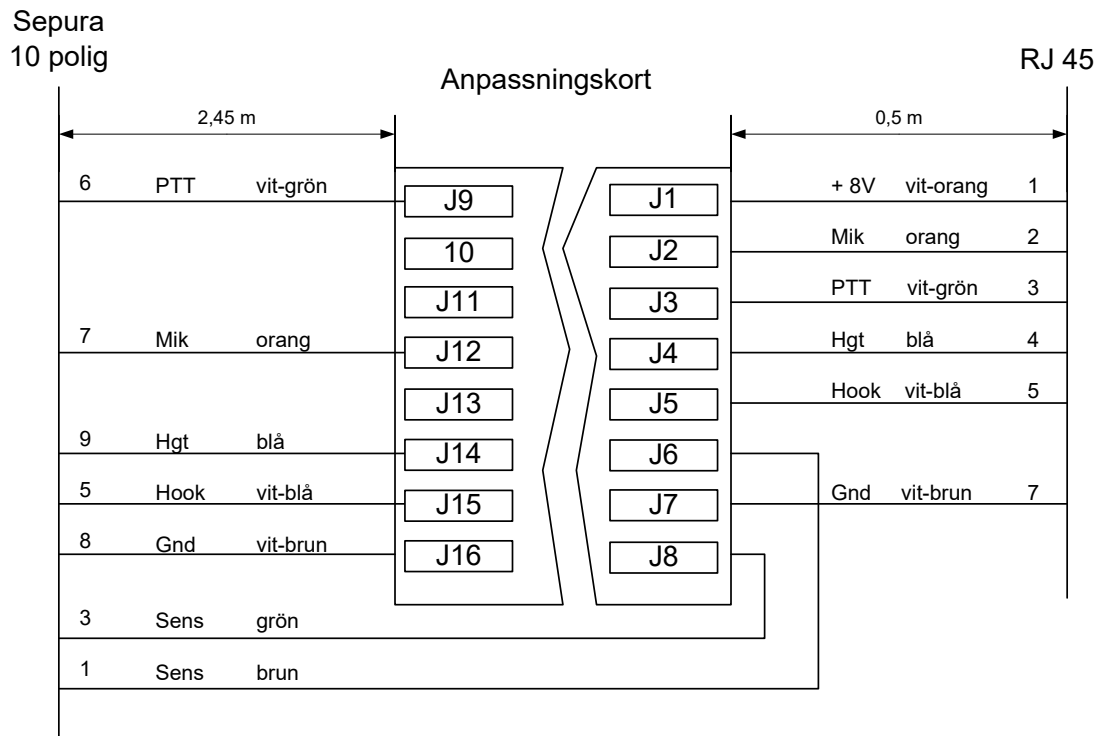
Sepura
10 polig

Anpassningskort

RJ 45

2,45 m

0,5 m

6 PTT vit-grön
7 Mik orang
9 Hgt blå
5 Hook vit-blå
8 Gnd vit-brun
3 Sens grön
1 Sens brun

J9
10
J11
J12
J13
J14
J15
J16

J1
J2
J3
J4
J5
J6
J7
J8

+ 8V vit-orang 1
Mik orang 2
PTT vit-grön 3
Hgt blå 4
Hook vit-blå 5
Gnd vit-brun 7